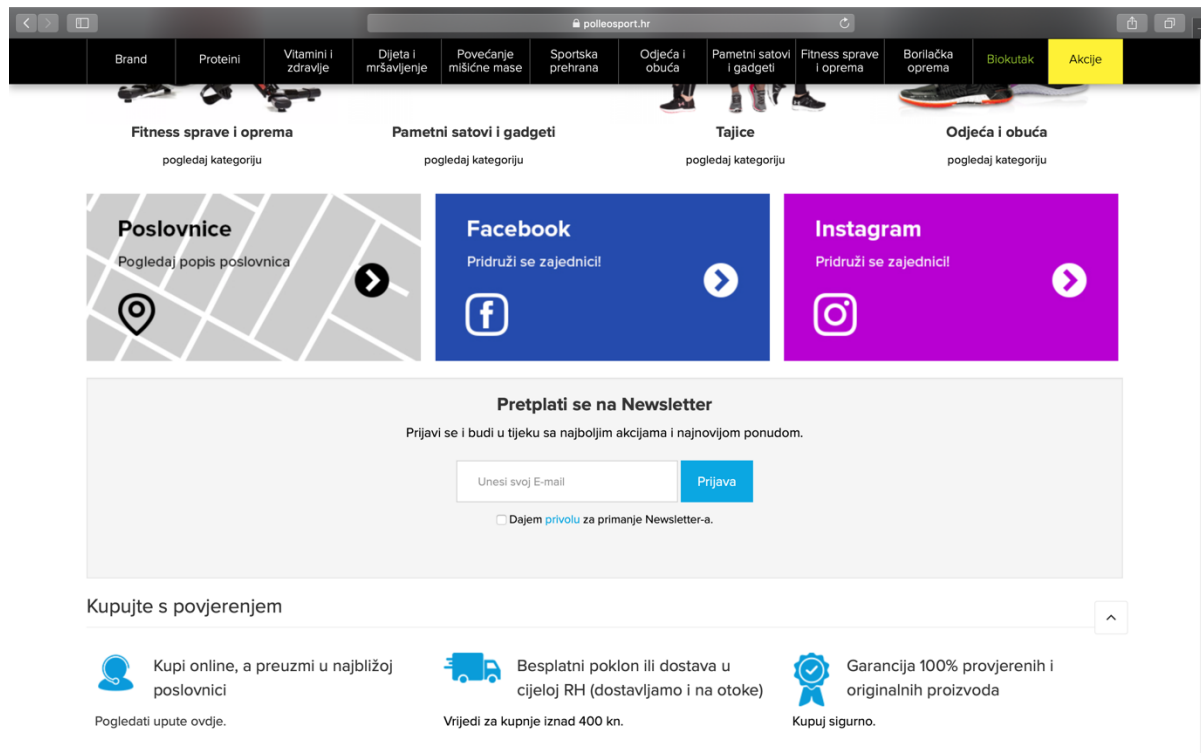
polleosport.hr

Brand | Proteini | Vitamini i zdravlje | Dijeta i mršavljenje | Povećanje mišićne mase | Sportska prehrana | Odjeća i obuća | Pametni satovi i gadgeti | Fitness sprave i oprema | Borilačka oprema | Biokutak | Akcije

Fitness sprave i oprema
pogledaj kategoriju

Pametni satovi i gadgeti
pogledaj kategoriju

Tajice
pogledaj kategoriju

Odjeća i obuća
pogledaj kategoriju

Poslovnice
Pogledaj popis poslovnica

Facebook
Pridruži se zajednici!

Instagram
Pridruži se zajednici!

Pretplati se na Newsletter
Prijavi se i budi u tijeku sa najboljim akcijama i najnovijom ponudom.

Unesi svoj E-mail
Prijava

Dajem privolu za primanje Newsletter-a.

Kupujte s povjerenjem

Kupi online, a preuzmi u najbližoj poslovnici
Pogledati upute ovdje.

Besplatni poklon ili dostava u cijeloj RH (dostavljamo i na otoke)
Vrijedi za kupnje iznad 400 kn.

Garancija 100% provjerenih i originalnih proizvoda
Kupuj sigurno.